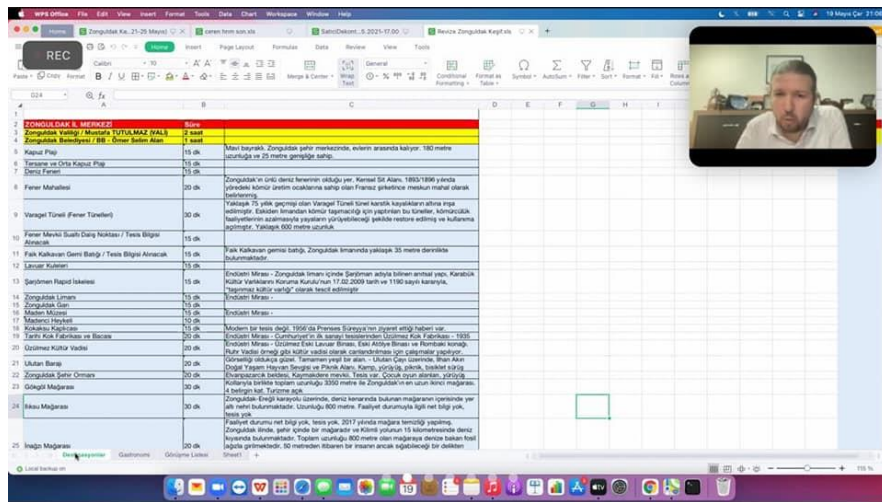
WPS Office File Edit View Insert Format Tools Data Chart Workspace Window Help

19 Mayıs Çar 21:06

Home Zonguldak Ka...21-25 Mayıs) ceren hrm son.xls SatıcıDekont...5.2021-17.00 Revize Zonguldak Keşif.xls +

REC

Home Insert Page Layout Formulas Data Review View Tools

Paste Copy Format Painter Calibri 10 Merge & Center Wrap Text General Conditional Formatting Format as Table Symbol AutoSum Filter Sort Format Fill Rows and Column

D24 fx

| | A | B | C | D | E | F | G | H | I |
|---|---|---|---|---|---|---|---|---|---|
| 1 | ZONGULDAK İL MERKEZİ | Süre | | | | | | | |
| 2 | Zonguldak Valiliği / Mustafa TUTULMAZ (VALİ) | 2 saat | | | | | | | |
| 3 | Zonguldak Belediyesi / BB - Ömer Selim Alan | 1 saat | | | | | | | |
| 4 | Kapuz Plajı | 15 dk | Mavi bayraklı. Zonguldak şehir merkezinde, evlerin arasında kalıyor. 180 metre uzunluğa ve 25 metre genişliğe sahip. | | | | | | |
| 5 | Tersane ve Orta Kapuz Plaj | 15 dk | | | | | | | |
| 6 | Deniz Feneri | 15 dk | | | | | | | |
| 7 | Fener Mahallesi | 20 dk | Zonguldak'ın ünlü deniz fenerinin olduğu yer, Kentsel Sit Alanı, 1893/1896 yılında yöredeki kömür üretim ocaklarına sahip olan Fransız şirketince meskun mahal olarak belirlenmiş. | | | | | | |
| 9 | Varagel Tüneli (Fener Tünelleri) | 30 dk | Yaklaşık 75 yıllık geçmişi olan Varagel Tüneli tünel karstik kayalıkların altına inşa edilmiştir. Eskiden limandan kömür taşımacılığı için yapılan bu tüneller, kömürcülük faaliyetlerinin azalmasıyla yayaların yürüyebileceği şekilde restore edilmiş ve kullanıma açılmıştır. Yaklaşık 600 metre uzunluk | | | | | | |
| 10 | Fener Mevkii Sualtı Dalış Noktası / Tesis Bilgisi Alınacak | 15 dk | | | | | | | |
| 11 | Faik Kalkavan Gemi Batığı / Tesis Bilgisi Alınacak | 15 dk | Faik Kalkavan gemisi batığı, Zonguldak limanında yaklaşık 35 metre derinlikte bulunmaktadır. | | | | | | |
| 12 | Lavuar Kuleleri | 15 dk | | | | | | | |
| 13 | Şarjömen Rapid İskelesi | 15 dk | Endüstri Mirası - Zonguldak limanı içinde Şarjöman adıyla bilinen anıtsal yapı, Karabük Kültür Varlıklarını Koruma Kurulu'nun 17.02.2009 tarih ve 1190 sayılı kararıyla, "taşınmaz kültür varlığı" olarak tescil edilmiştir | | | | | | |
| 14 | Zonguldak Limanı | 15 dk | Endüstri Mirası - | | | | | | |
| 15 | Zonguldak Garı | 15 dk | | | | | | | |
| 16 | Maden Müzesi | 15 dk | Endüstri Mirası - | | | | | | |
| 17 | Madenci Heykeli | 10 dk | | | | | | | |
| 18 | Kokaksu Kapıcası | 15 dk | Modern bir tesis değil. 1956'da Prenses Süreyya'nın ziyaret ettiği haberi var. | | | | | | |
| 19 | Tarihi Kok Fabrikası ve Bacası | 20 dk | Endüstri Mirası - Cumhuriyet'in ilk sanayi tesislerinden Üzülmez Kok Fabrikası - 1935. | | | | | | |
| 20 | Üzülmez Kültür Vadisi | 20 dk | Endüstri Mirası - Üzülmez Eski Lavuar Binası, Eski Atölye Binası ve Rombaki konağı. Ruhr Vadisi örneği gibi kültür vadisi olarak canlandırılması için çalışmalar yapılıyor. | | | | | | |
| 21 | Ulutan Barajı | 20 dk | Görselliği oldukça güzel. Tamamen yeşil bir alan. - Ulutan Çayı üzerinde, İlhan Akın Doğal Yaşam Hayvan Sevgisi ve Piknik Alanı, Kamp, yürüyüş, piknik, bisiklet sürüş | | | | | | |
| 22 | Zonguldak Şehir Ormanı | 20 dk | Elvanpazarcık beldesi, Kaymakdere mevkii. Tesis var. Çocuk oyun alanları, yürüyüş | | | | | | |
| 23 | Gökgöl Mağarası | 30 dk | Kollarıyla birlikte toplam uzunluğu 3350 metre ile Zonguldak'ın en uzun ikinci mağarası. 4 belirgin kat. Turizme açık | | | | | | |
| 24 | İliksu Mağarası | 30 dk | Zonguldak-Ereğli karayolu üzerinde, deniz kenarında bulunan mağaranın içerisinde yer altı nehri bulunmaktadır. Uzunluğu 800 metre. Faaliyet durumuyla ilgili net bilgi yok, tesis yok | | | | | | |
| 25 | İnağzı Mağarası | 20 dk | Faaliyet durumu net bilgi yok, tesis yok. 2017 yılında mağara temizliği yapılmış. Zonguldak ilinde, şehir içinde bir mağaradır ve Kilimli yolunun 15 kilometresinde deniz kıyısında bulunmaktadır. Toplam uzunluğu 800 metre olan mağaraya denize bakan fosil ağızla girilmektedir. 50 metreden itibaren bir insanın ancak sığabileceği bir delikten | | | | | | |

Destinasyonlar Gastronomi Görüşme Listesi Sheet1 +

Local backup on

110 %